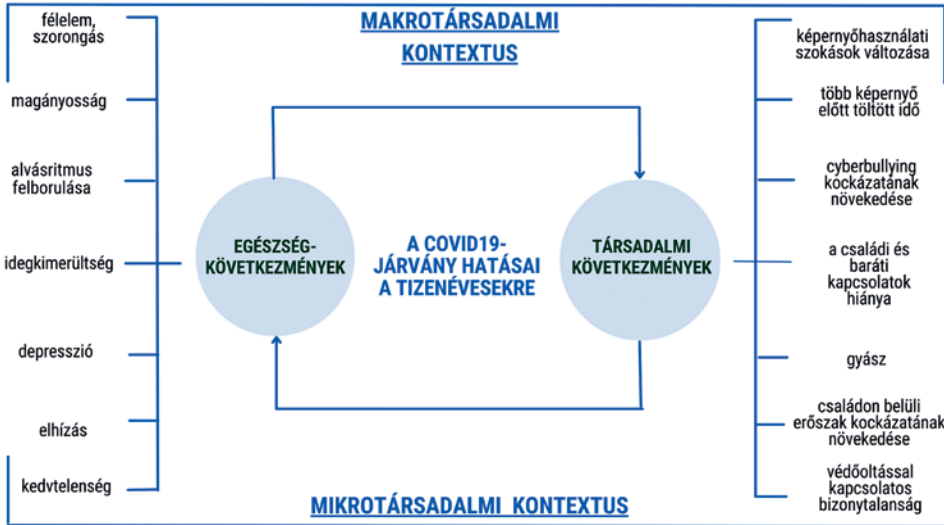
MAKROTÁRSADALMI KONTEXTUS

félelem, szorongás

magányosság

alvásritmus felborulása

idegkimerültség

depresszió

elhízás

kedvtelenség

EGÉSZSÉG-KÖVETKEZMÉNYEK

A COVID19-JÁRVÁNY HATÁSAI A TIZENÉVESEKRE

TÁRSADALMI KÖVETKEZMÉNYEK

képernyőhasználati szokások változása

több képernyő előtt töltött idő

cyberbullying kockázatának növekedése

a családi és baráti kapcsolatok hiánya

gyász

családon belüli erőszak kockázatának növekedése

védőoltással kapcsolatos bizonytalanság

MIKROTÁRSADALMI KONTEXTUS